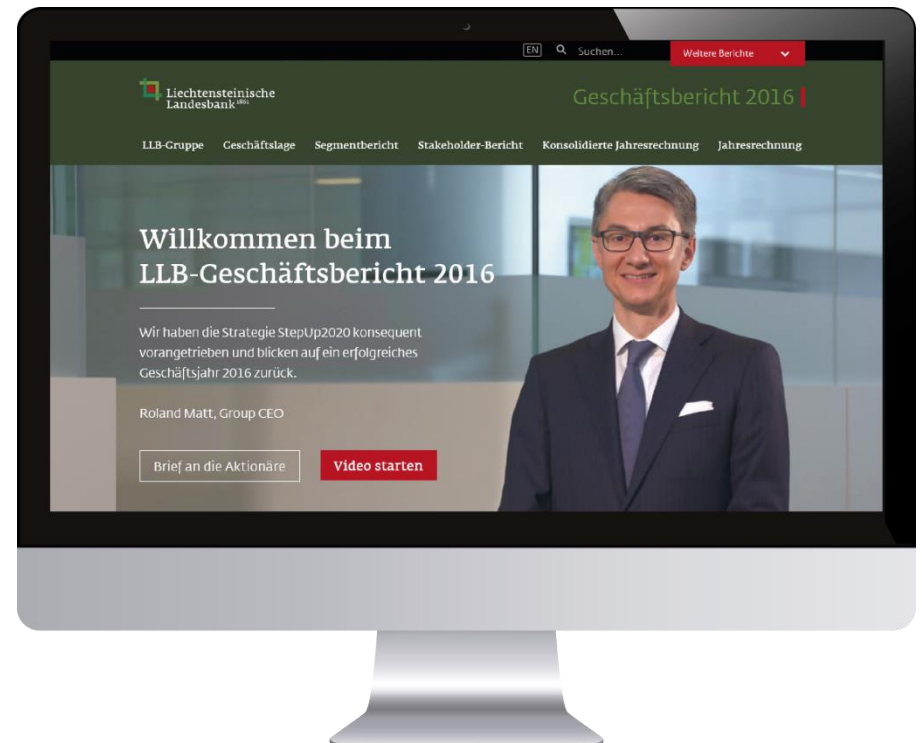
EN Suchen... Weitere Berichte

Liechtensteinische Landesbank 1861

Geschäftsbericht 2016

LLB-Gruppe Geschäftslage Segmentbericht Stakeholder-Bericht Konsolidierte Jahresrechnung Jahresrechnung

Willkommen beim LLB-Geschäftsbericht 2016

Wir haben die Strategie StepUp2020 konsequent vorangetrieben und blicken auf ein erfolgreiches Geschäftsjahr 2016 zurück.

Roland Matt, Group CEO

Brief an die Aktionäre

Video starten